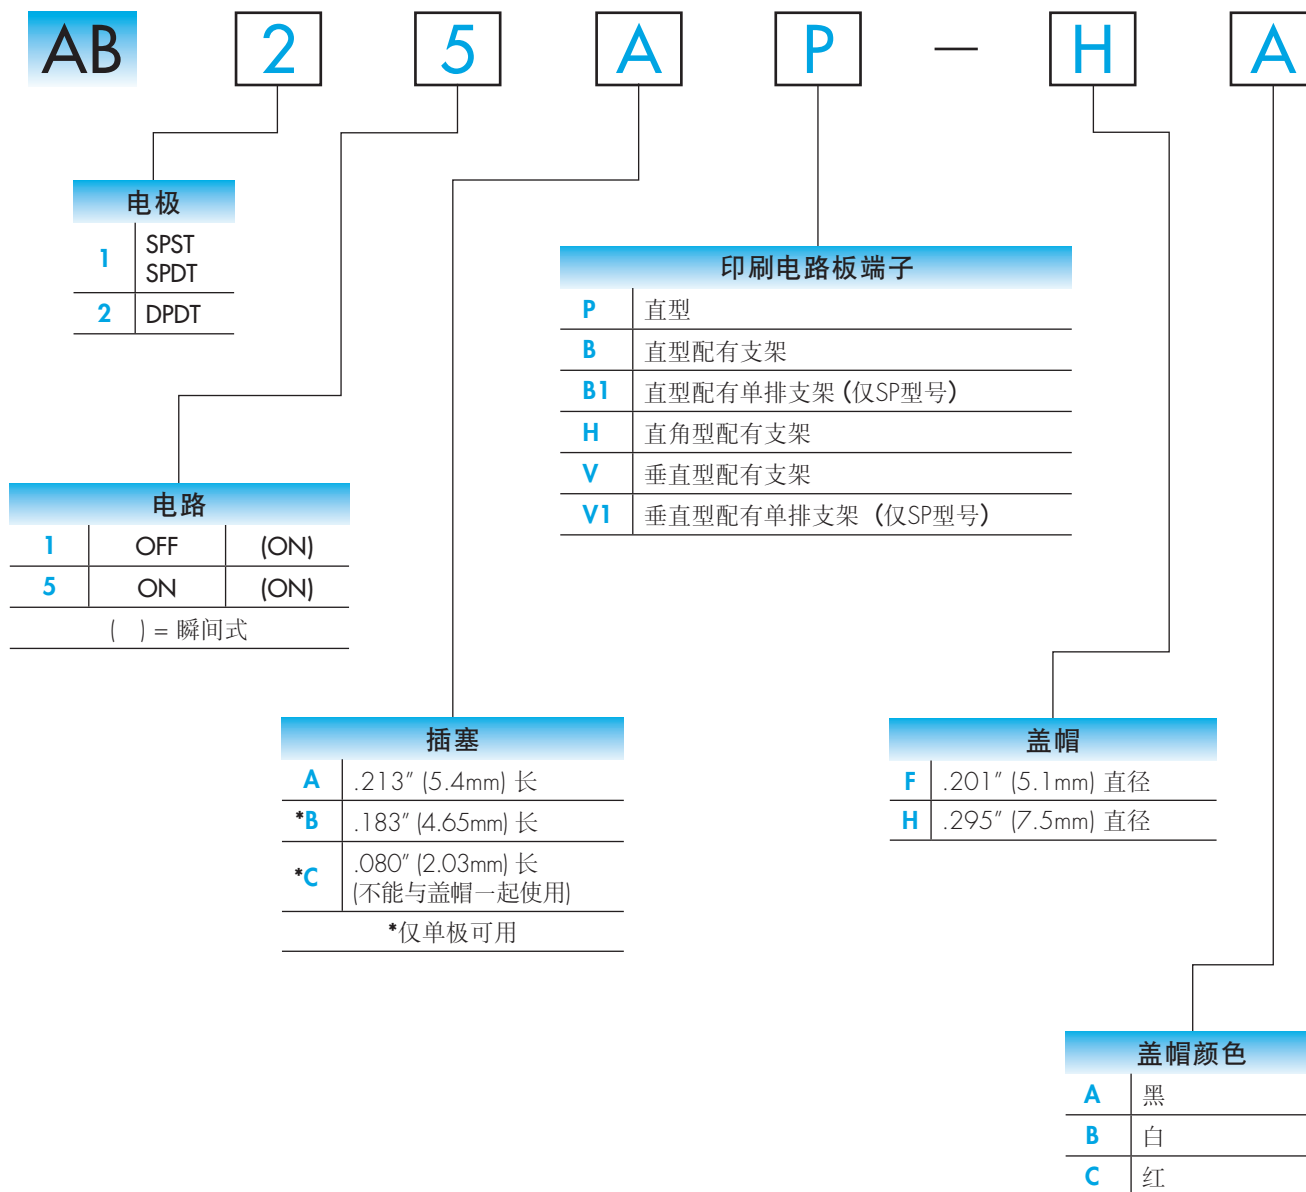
AB 2 5 A P — H A

电极

| | |
|---|---|
| 1 | SPST SPDT |
| 2 | DPDT |

印刷电路板端子

| | |
|---|---|
| P | 直型 |
| B | 直型配有支架 |
| B1 | 直型配有单排支架（仅SP型号） |
| H | 直角型配有支架 |
| V | 垂直型配有支架 |
| V1 | 垂直型配有单排支架（仅SP型号） |

电路

| | | |
|---|---|---|
| 1 | OFF | (ON) |
| 5 | ON | (ON) |

( ) = 瞬间式

插塞

| | |
|---|---|
| A | .213″ (5.4mm) 长 |
| *B | .183″ (4.65mm) 长 |
| *C | .080″ (2.03mm) 长 (不能与盖帽一起使用) |

*仅单极可用

盖帽

| | |
|---|---|
| F | .201″ (5.1mm) 直径 |
| H | .295″ (7.5mm) 直径 |

盖帽颜色

| | |
|---|---|
| A | 黑 |
| B | 白 |
| C | 红 |